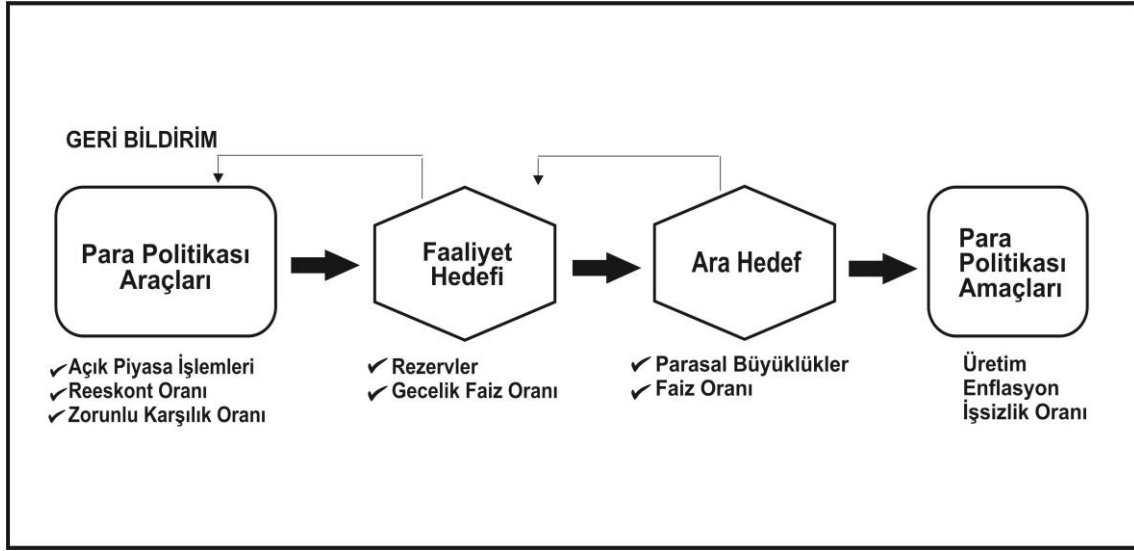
GERİ BİLDİRİM

Para Politikası Araçları

Faaliyet Hedefi

Ara Hedef

Para Politikası Amaçları

✔Açık Piyasa İşlemleri
✔Reeskont Oranı
✔Zorunlu Karşılık Oranı

✔ Rezervler
✔ Gecelik Faiz Oranı

✔ Parasal Büyüklükler
✔ Faiz Oranı

Üretim
Enflasyon
İşsizlik Oranı